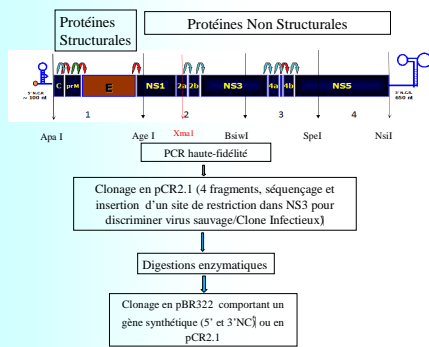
Protéines Structurales

Protéines Non Structurales

5'NCR ~ 100 nt

C prM E NS1 2a 2b NS3 4a 4b NS5

3'NCR 650 nt

1 2 3 4

Apa I Age I Xma1 BsiwI SpeI NsiI

PCR haute-fidélité

Clonage en pCR2.1 (4 fragments, séquençage et insertion d'un site de restriction dans NS3 pour discriminer virus sauvage/Clone Infectieux)

Digestions enzymatiques

Clonage en pBR322 comportant un gène synthétique (5' et 3'NC) ou en pCR2.1